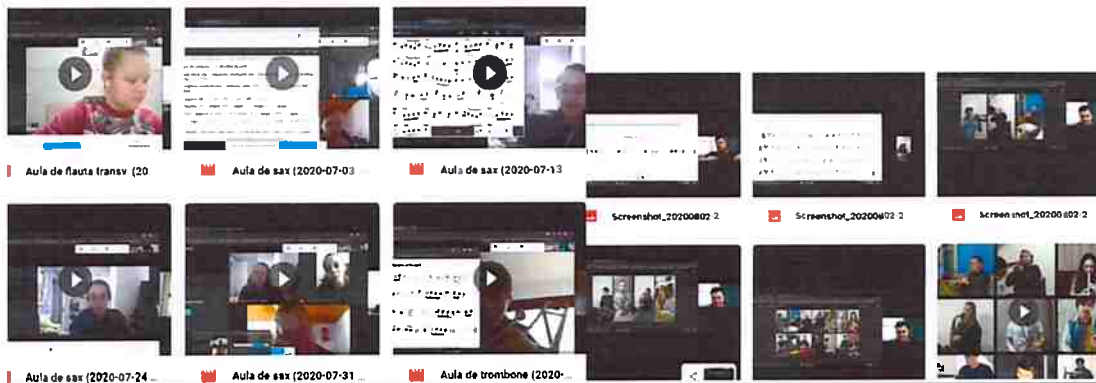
Aula de flauta transv (20

Aula de sax (2020-07-03

Aula de sax (2020-07-13

Screenshot_20200802 2

Screenshot_20200802 2

Screenshot_20200802 2

Aula de sax (2020-07-24

Aula de sax (2020-07-31

Aula de trombone (2020-